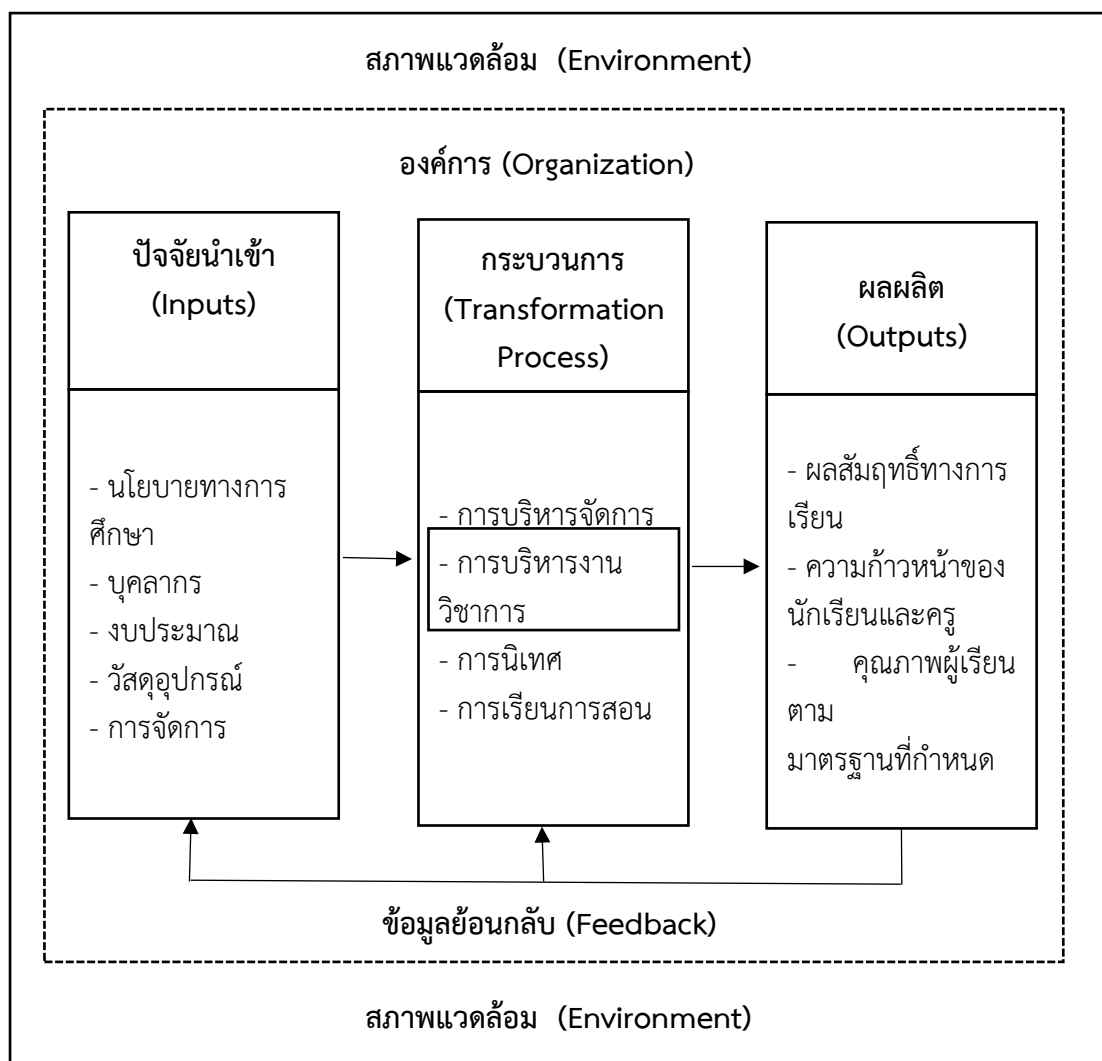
สภาพแวดล้อม (Environment)

องค์การ (Organization)

ปัจจัยนำเข้า (Inputs)

- นโยบายทางการศึกษา
- บุคลากร
- งบประมาณ
- วัสดุอุปกรณ์
- การจัดการ

กระบวนการ (Transformation Process)

- การบริหารจัดการ
- การบริหารงานวิชาการ
- การนิเทศ
- การเรียนการสอน

ผลผลิต (Outputs)

- ผลสัมฤทธิ์ทางการเรียน
- ความก้าวหน้าของนักเรียนและครู
- คุณภาพผู้เรียนตาม มาตรฐานที่กำหนด

ข้อมูลย้อนกลับ (Feedback)

สภาพแวดล้อม (Environment)